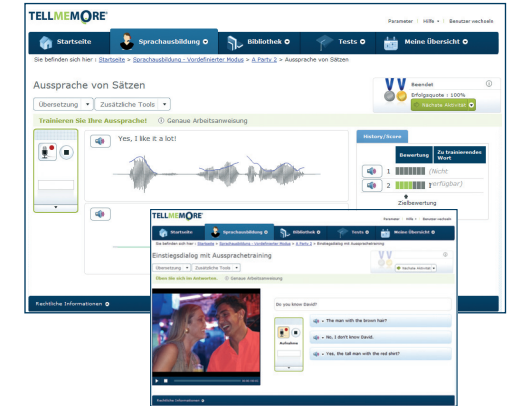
TELLMEMORE

Parameter | Hilfe | Benutzer wechseln

Startseite | Sprachausbildung | Bibliothek | Tests | Meine Übersicht

Sie befinden sich hier : Startseite > Sprachausbildung - Vordefinierter Modus > A Party 2 > Aussprache von Sätzen

Aussprache von Sätzen

Übersetzung | Zusätzliche Tools

Beendet
Erfolgsquote : 100%
Nächste Aktivität

Trainieren Sie Ihre Aussprache! | Genaue Arbeitsanweisung

Yes, I like it a lot!

History/Score

| | Bewertung | Zu trainierendes Wort |
|---|---|---|
| 1 | | (Nicht |
| 2 | | verfügbar) |

Zielbewertung

Rechtliche Informationen

TELLMEMORE

Parameter | Hilfe | Benutzer wechseln

Startseite | Sprachausbildung | Bibliothek | Tests | Meine Übersicht

Sie befinden sich hier : Startseite > Sprachausbildung - Vordefinierter Modus > A Party 2 > Einstiegsdialog mit Aussprachetraining

Einstiegsdialog mit Aussprachetraining

Übersetzung | Zusätzliche Tools

Nächste Aktivität

Üben Sie sich im Antworten. | Genaue Arbeitsanweisung

Do you know David?

Aufnahme

The man with the brown hair?

No, I don't know David.

Yes, the tall man with the red shirt?

Rechtliche Informationen